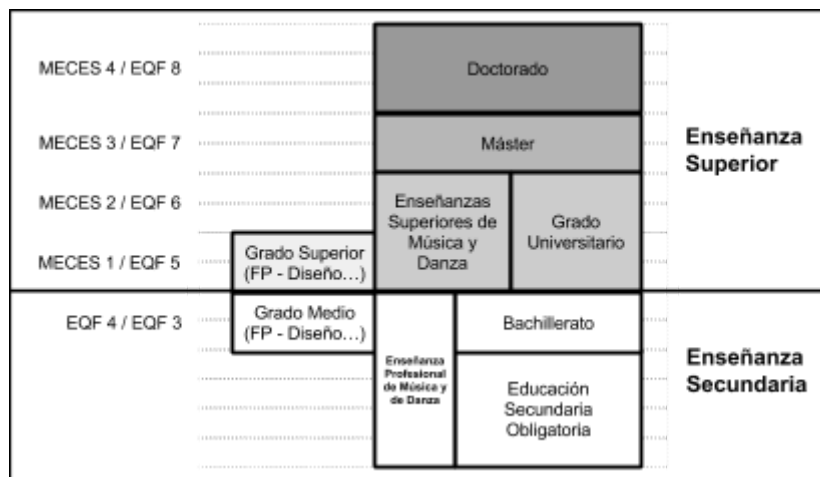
MECES 4 / EQF 8
Doctorado

MECES 3 / EQF 7
Máster

Enseñanza Superior

MECES 2 / EQF 6
Enseñanzas Superiores de Música y Danza
Grado Universitario

MECES 1 / EQF 5
Grado Superior (FP - Diseño…)

EQF 4 / EQF 3
Grado Medio (FP - Diseño…)
Enseñanza Profesional de Música y de Danza
Bachillerato

Enseñanza Secundaria

Educación Secundaria Obligatoria